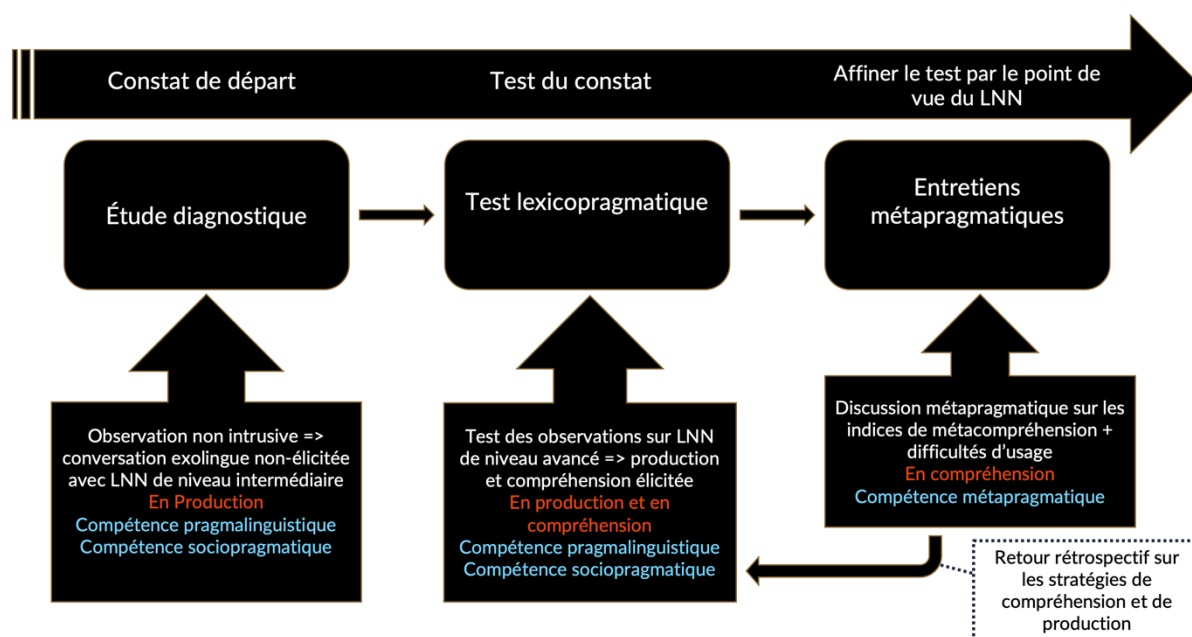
Constat de départ

Test du constat

Affiner le test par le point de vue du LNN

Étude diagnostique

Test lexicopragmatique

Entretiens métapragmatiques

Observation non intrusive => conversation exolingue non-élicitée avec LNN de niveau intermédiaire
En Production
Compétence pragmalinguistique
Compétence sociopragmatique

Test des observations sur LNN de niveau avancé => production et compréhension élicitée
En production et en compréhension
Compétence pragmalinguistique
Compétence sociopragmatique

Discussion métapragmatique sur les indices de métacompréhension + difficultés d'usage
En compréhension
Compétence métapragmatique

Retour rétrospectif sur les stratégies de compréhension et de production